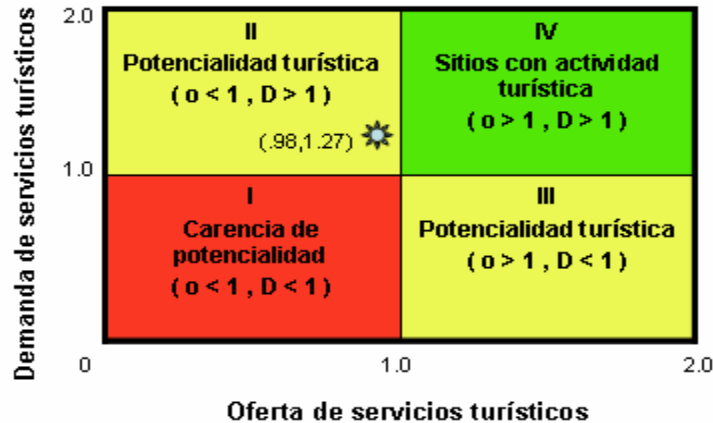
Demanda de servicios turísticos

2.0

1.0

0

II
Potencialidad turística
( o < 1 , D > 1 )

(.98,1.27)

IV
Sitios con actividad turística
( o > 1 , D > 1 )

I
Carencia de potencialidad
( o < 1 , D < 1 )

III
Potencialidad turística
( o > 1 , D < 1 )

1.0

2.0

Oferta de servicios turísticos